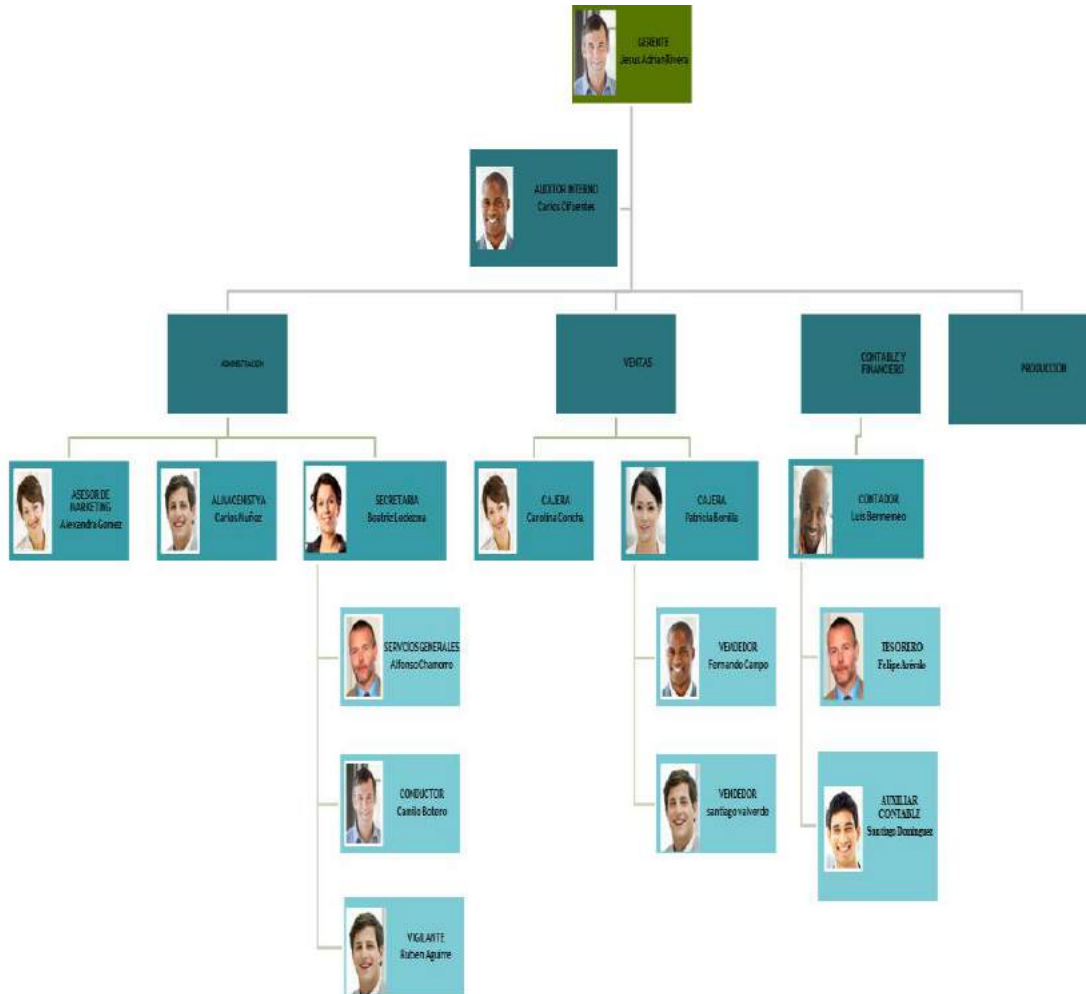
GERENTE
Jesus Adrian Rivera

AUDITOR INTERNO
Carlos Cifuentes

ADMINISTRACION

VENTAS

CONTABLE Y FINANCIERO

PRODUCCION

ASESOR DE MARKETING
Alexandra Gomez

ALMACENISTA
Carlos Nuñoz

SECRETARIA
Beatriz Ledezma

CAJERA
Carolina Concha

CAJERA
Patricia Bonilla

CONTADOR
Luis Bermeneo

SERVICIOS GENERALES
Alfonso Chamorro

VENDEDOR
Fernando Campo

TESORERO
Felipe Arévalo

CONDUCTOR
Camilo Botero

VENDEDOR
santiago valverde

AUXILIAR CONTABLE
Santiago Dominguez

VIGILANTE
Ruben Aguirre